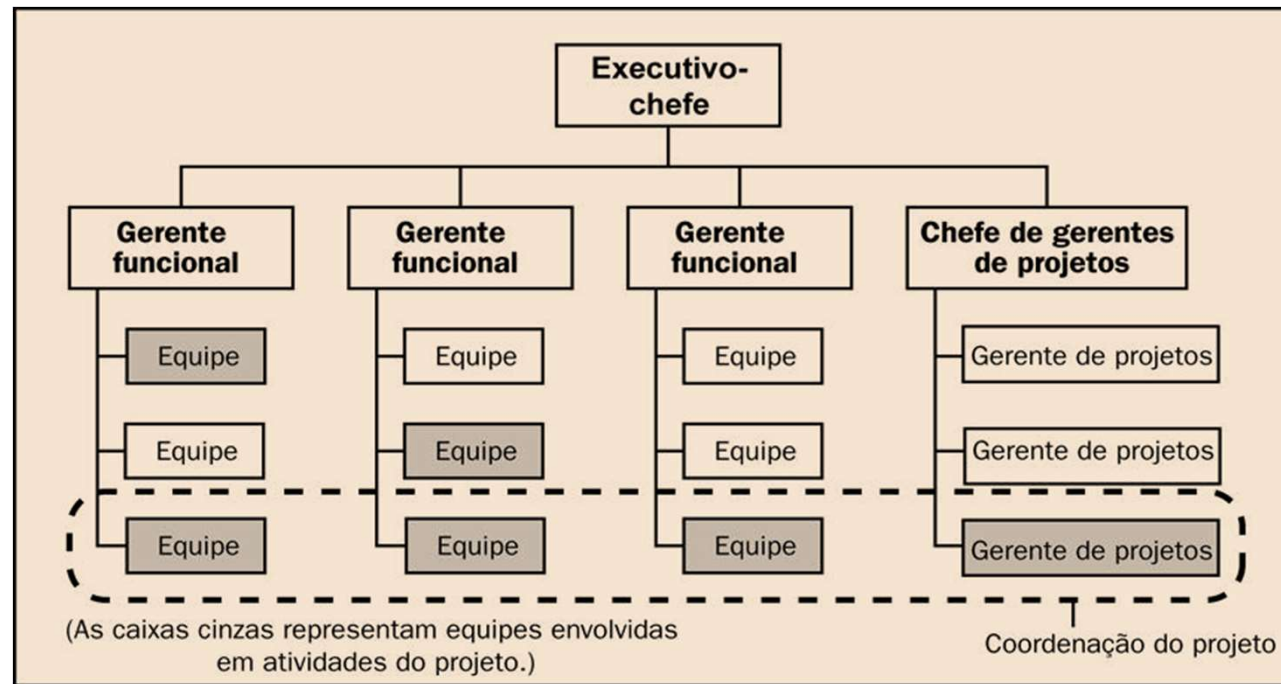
Executivo-chefe

Gerente funcional

Equipe

Equipe

Equipe

Gerente funcional

Equipe

Equipe

Equipe

Gerente funcional

Equipe

Equipe

Equipe

Chefe de gerentes de projetos

Gerente de projetos

Gerente de projetos

Gerente de projetos

(As caixas cinzas representam equipes envolvidas em atividades do projeto.)

Coordenação do projeto